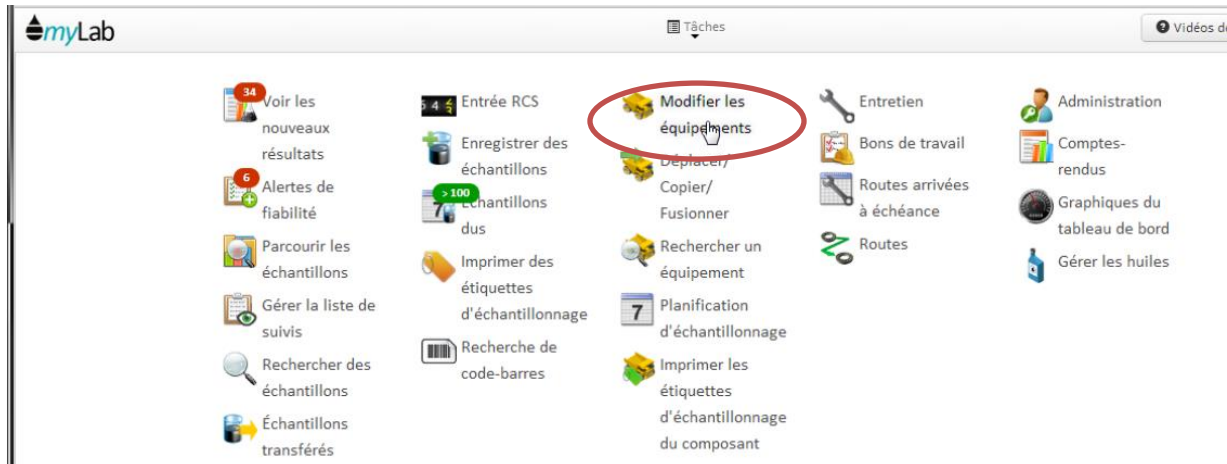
myLab

Tâches

Vidéos d

34
Voir les nouveaux résultats

6
Alertes de fiabilité

Parcourir les échantillons

Gérer la liste de suivis

Rechercher des échantillons

Échantillons transférés

5 4 3
Entrée RCS

Enregistrer des échantillons

> 100
Échantillons dus

Imprimer des étiquettes d'échantillonnage

Recherche de code-barres

Modifier les équipements

Déplacer/ Copier/ Fusionner

Rechercher un équipement

7
Planification d'échantillonnage

Imprimer les étiquettes d'échantillonnage du composant

Entretien

Bons de travail

Routes arrivées à échéance

Routes

Administration

Comptes-rendus

Graphiques du tableau de bord

Gérer les huiles